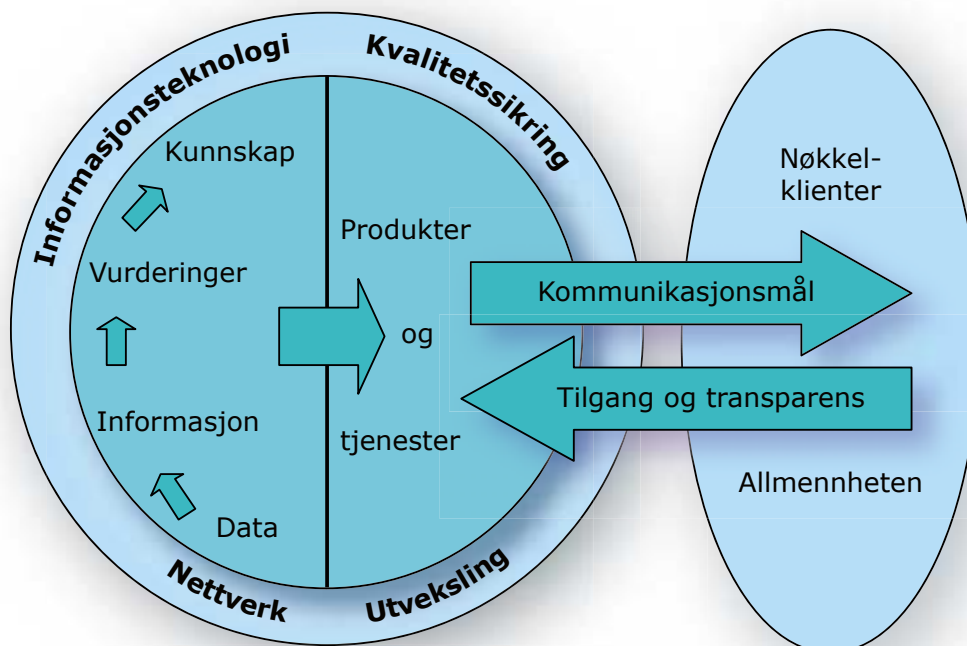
Informasjonsteknologi

Kvalitetssikring

Kunnskap

Vurderinger

Informasjon

Data

Produkter

og

tjenester

Nettverk

Utveksling

Nøkkel-klienter

Kommunikasjonsmål

Tilgang og transparens

Allmennheten